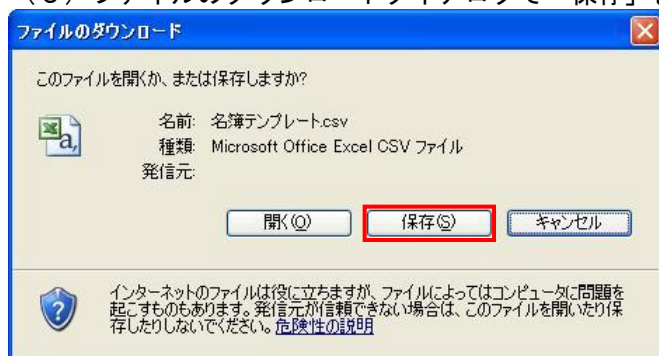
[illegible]

ファイルのダウンロード

このファイルを開くか、または保存しますか?

名前: 名簿テンプレート.csv
種類: Microsoft Office Excel CSV ファイル
発信元:

開く(O) 保存(S) キャンセル

インターネットのファイルは役に立ちますが、ファイルによってはコンピュータに問題を起こすものもあります。発信元が信頼できない場合は、このファイルを開いたり保存したりしないでください。危険性の説明